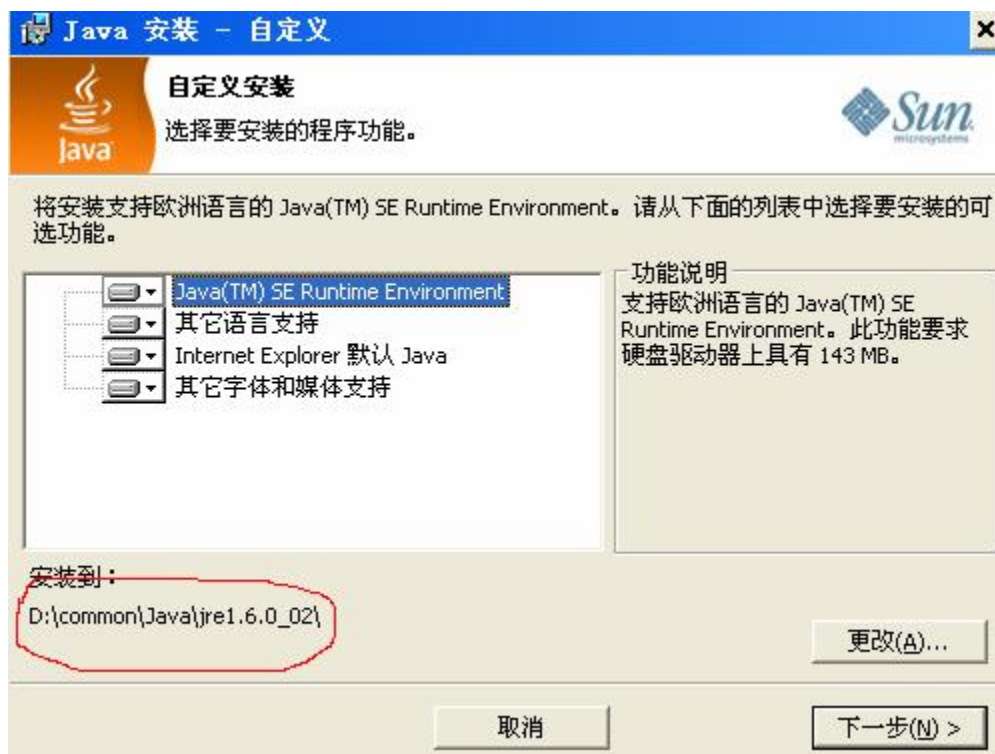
Java 安装 - 自定义

自定义安装
选择要安装的程序功能。

Java

Sun microsystems

将安装支持欧洲语言的 Java(TM) SE Runtime Environment。请从下面的列表中选择要安装的可选功能。

Java(TM) SE Runtime Environment
其它语言支持
Internet Explorer 默认 Java
其它字体和媒体支持

功能说明
支持欧洲语言的 Java(TM) SE Runtime Environment。此功能要求硬盘驱动器上具有 143 MB。

安装到：
D:\common\Java\jre1.6.0_02\

更改(A)...

取消

下一步(N) >